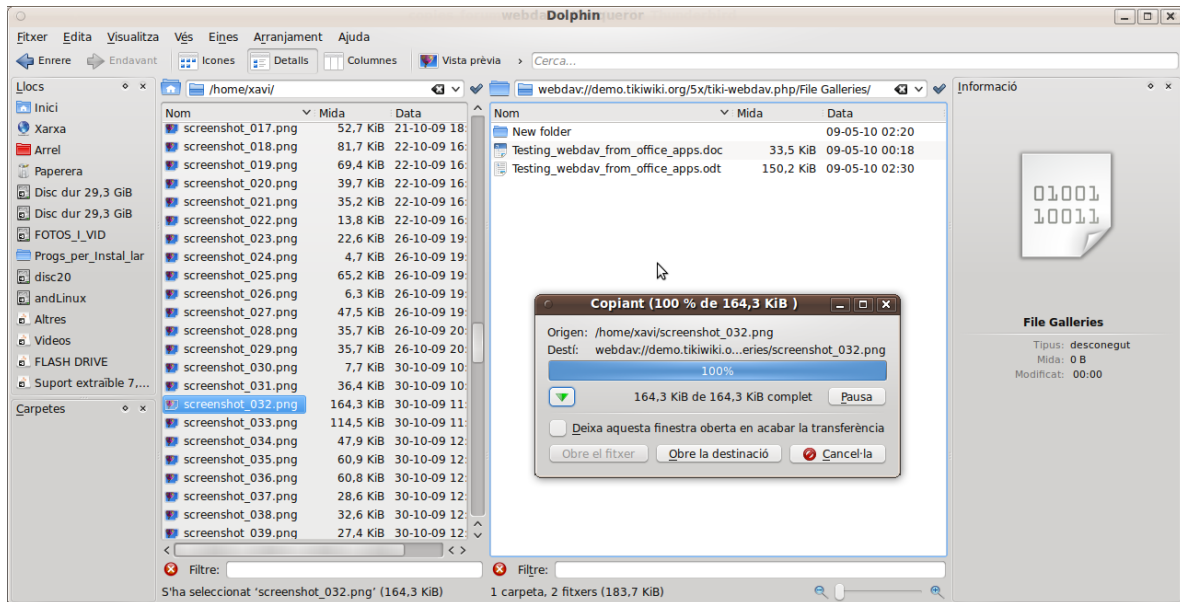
webdav - Dolphin - Konqueror

Fitxer Edita Visualitza Vés Eines Arranjament Ajuda

Enrere Endavant Icones Detalls Columnes Vista prèvia › Cerca...

Llocs
Inici
Xarxa
Arrel
Paperera
Disc dur 29,3 GiB
Disc dur 29,3 GiB
FOTOS_I_VID
Progs_per_Instal_lar
disc20
andLinux
Altres
Videos
FLASH DRIVE
Suport extraïble 7,...

Carpetes

/home/xavi/

| Nom | Mida | Data |
|---|---|---|
| screenshot_017.png | 52,7 KiB | 21-10-09 18: |
| screenshot_018.png | 81,7 KiB | 22-10-09 16: |
| screenshot_019.png | 69,4 KiB | 22-10-09 16: |
| screenshot_020.png | 39,7 KiB | 22-10-09 16: |
| screenshot_021.png | 35,2 KiB | 22-10-09 16: |
| screenshot_022.png | 13,8 KiB | 22-10-09 16: |
| screenshot_023.png | 22,6 KiB | 26-10-09 19: |
| screenshot_024.png | 4,7 KiB | 26-10-09 19: |
| screenshot_025.png | 65,2 KiB | 26-10-09 19: |
| screenshot_026.png | 6,3 KiB | 26-10-09 19: |
| screenshot_027.png | 47,5 KiB | 26-10-09 19: |
| screenshot_028.png | 35,7 KiB | 26-10-09 20: |
| screenshot_029.png | 35,7 KiB | 26-10-09 20: |
| screenshot_030.png | 7,7 KiB | 30-10-09 10: |
| screenshot_031.png | 36,4 KiB | 30-10-09 10: |
| screenshot_032.png | 164,3 KiB | 30-10-09 11: |
| screenshot_033.png | 114,5 KiB | 30-10-09 11: |
| screenshot_034.png | 47,9 KiB | 30-10-09 12: |
| screenshot_035.png | 60,9 KiB | 30-10-09 12: |
| screenshot_036.png | 60,8 KiB | 30-10-09 12: |
| screenshot_037.png | 28,6 KiB | 30-10-09 12: |
| screenshot_038.png | 32,6 KiB | 30-10-09 12: |
| screenshot_039.png | 27,4 KiB | 30-10-09 12: |

Filtre:

S'ha seleccionat 'screenshot_032.png' (164,3 KiB)

webdav://demo.tikiwiki.org/5x/tiki-webdav.php/File Galleries/

| Nom | Mida | Data |
|---|---|---|
| New folder | | 09-05-10 02:20 |
| Testing_webdav_from_office_apps.doc | 33,5 KiB | 09-05-10 00:18 |
| Testing_webdav_from_office_apps.odt | 150,2 KiB | 09-05-10 02:30 |

Copiant (100 % de 164,3 KiB )
Origen: /home/xavi/screenshot_032.png
Destí: webdav://demo.tikiwiki.o...eries/screenshot_032.png
100%
164,3 KiB de 164,3 KiB complet
Pausa
Deixa aquesta finestra oberta en acabar la transferència
Obre el fitxer
Obre la destinació
Cancel·la

Filtre:

1 carpeta, 2 fitxers (183,7 KiB)

Informació
01001
10011
File Galleries
Tipus: desconegut
Mida: 0 B
Modificat: 00:00